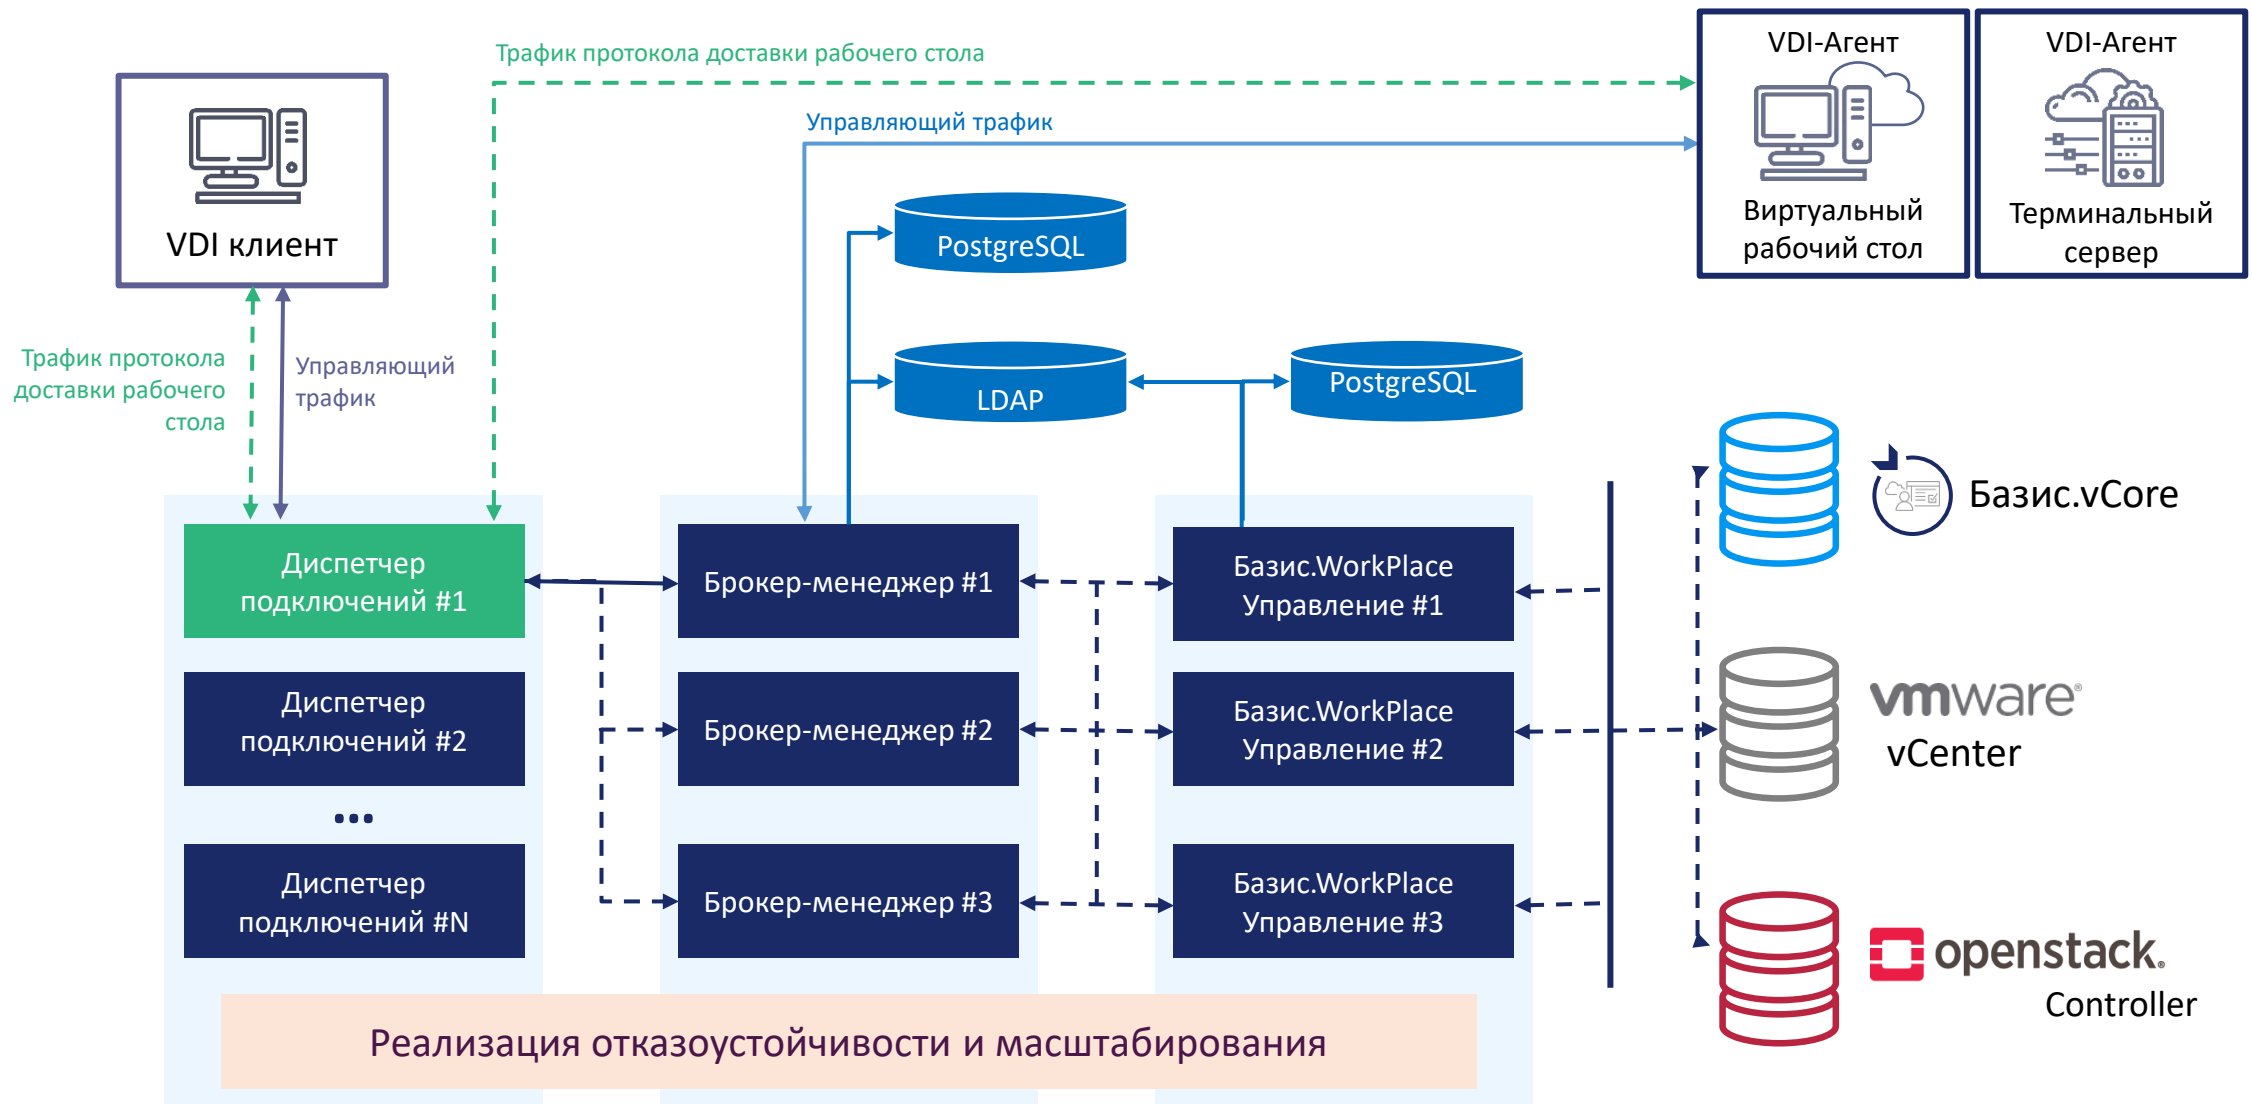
Трафик протокола доставки рабочего стола

VDI-Агент

Виртуальный рабочий стол

VDI-Агент

Терминальный сервер

Управляющий трафик

VDI клиент

PostgreSQL

LDAP

PostgreSQL

Трафик протокола доставки рабочего стола

Управляющий трафик

Базис.vCore

Диспетчер подключений #1

Брокер-менеджер #1

Базис.WorkPlace Управление #1

Диспетчер подключений #2

Брокер-менеджер #2

Базис.WorkPlace Управление #2

vmware

vCenter

...

Диспетчер подключений #N

Брокер-менеджер #3

Базис.WorkPlace Управление #3

openstack.

Controller

Реализация отказоустойчивости и масштабирования